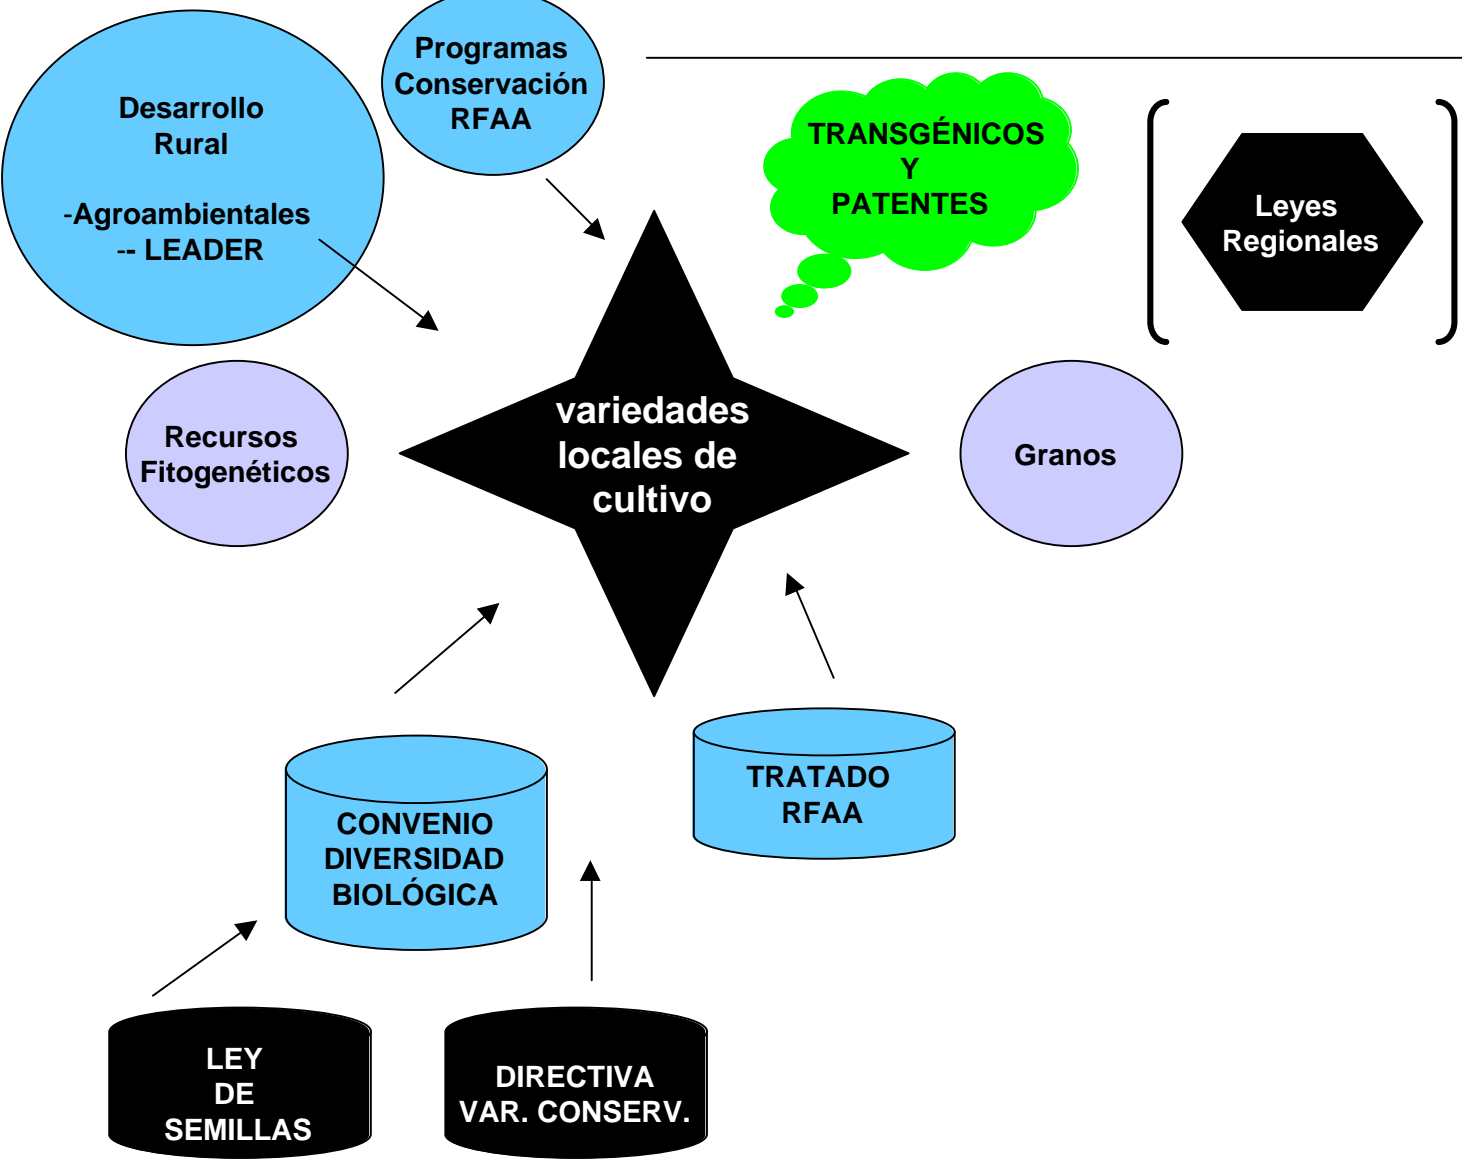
Desarrollo Rural

-Agroambientales
-- LEADER

Programas Conservación RFAA

TRANSGÉNICOS
Y
PATENTES

Leyes Regionales

Recursos Fitogenéticos

variedades locales de cultivo

Granos

TRATADO RFAA

CONVENIO DIVERSIDAD BIOLÓGICA

LEY DE SEMILLAS

DIRECTIVA VAR. CONSERV.